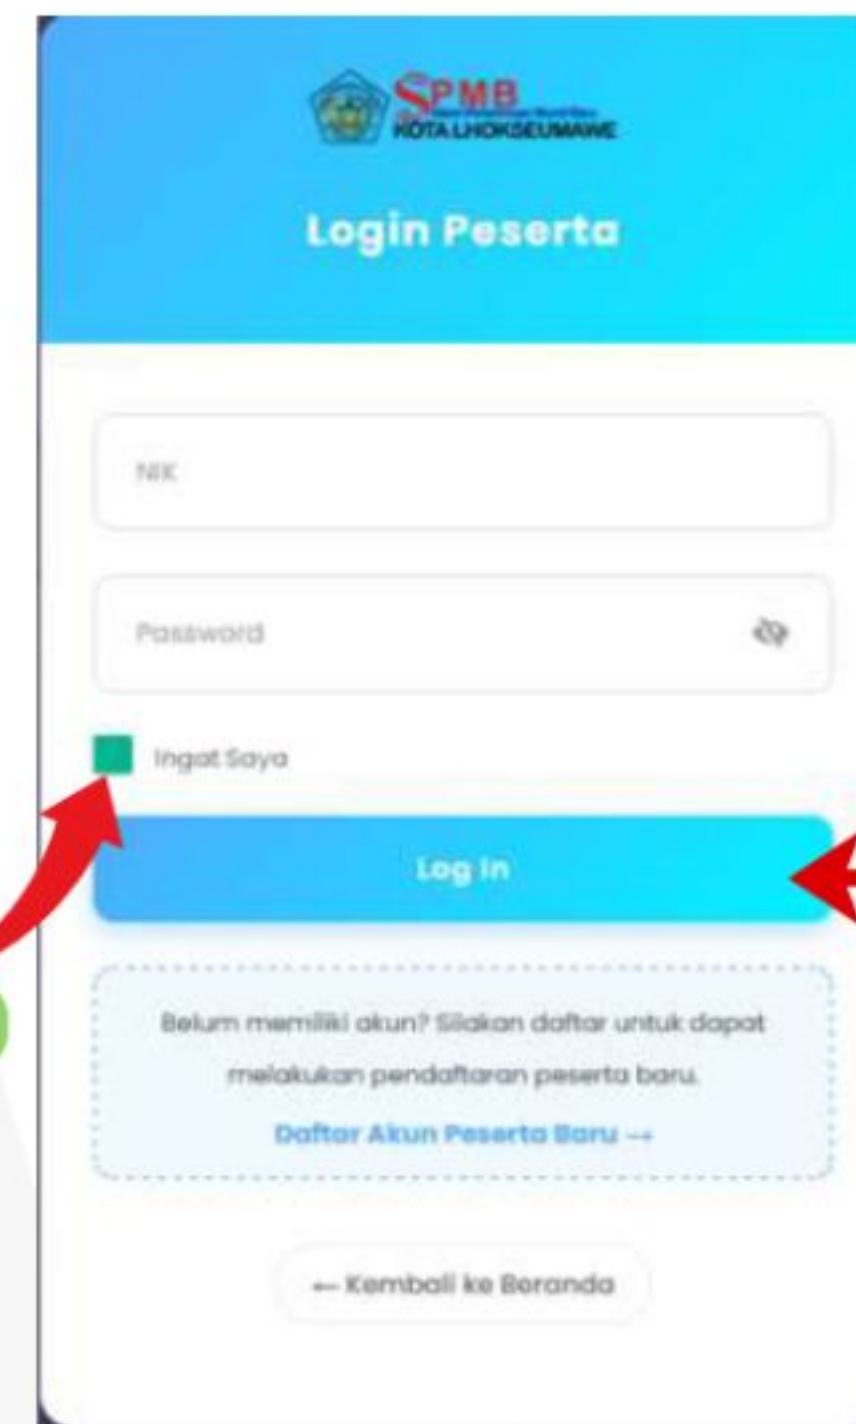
SPMB
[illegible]
KOTA LHOKSEUMAWE

Login Peserta

NIK

Password

Ingat Saya

Log In

Belum memiliki akun? Silakan daftar untuk dapat melakukan pendaftaran peserta baru.

Daftar Akun Peserta Baru →

← Kembali ke Beranda